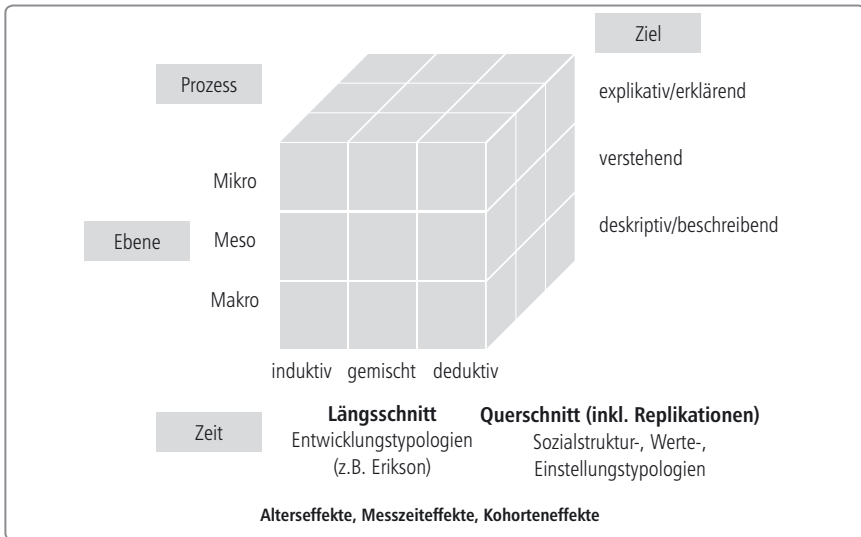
Ziel

Prozess

explikativ/erklärend

verstehend

Mikro

deskriptiv/beschreibend

Ebene

Meso

Makro

induktiv gemischt deduktiv

Zeit

**Längsschnitt**
Entwicklungstypologien (z.B. Erikson)

**Querschnitt (inkl. Replikationen)**
Sozialstruktur-, Werte-, Einstellungstypologien

**Alterseffekte, Messzeiteffekte, Kohorteneffekte**